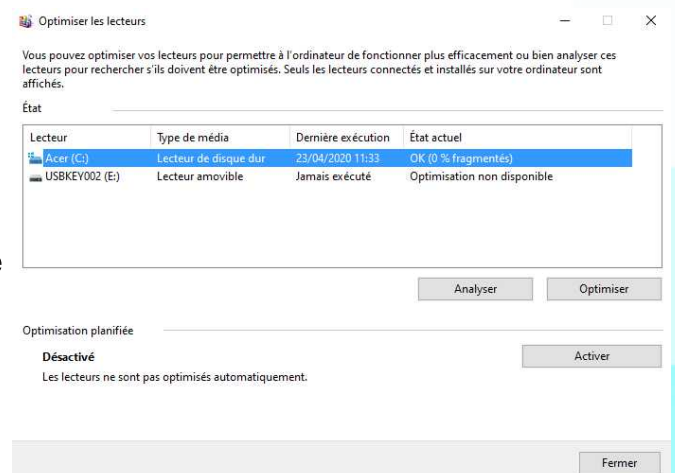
Optimiser les lecteurs

Vous pouvez optimiser vos lecteurs pour permettre à l'ordinateur de fonctionner plus efficacement ou bien analyser ces lecteurs pour rechercher s'ils doivent être optimisés. Seuls les lecteurs connectés et installés sur votre ordinateur sont affichés.

État

| Lecteur | Type de média | Dernière exécution | État actuel |
|---|---|---|---|
| Acer (C:) | Lecteur de disque dur | 23/04/2020 11:33 | OK (0 % fragmentés) |
| USBKEY002 (E:) | Lecteur amovible | Jamais exécuté | Optimisation non disponible |

Analyser Optimiser

Optimisation planifiée

Désactivé

Activer

Les lecteurs ne sont pas optimisés automatiquement.

Fermer